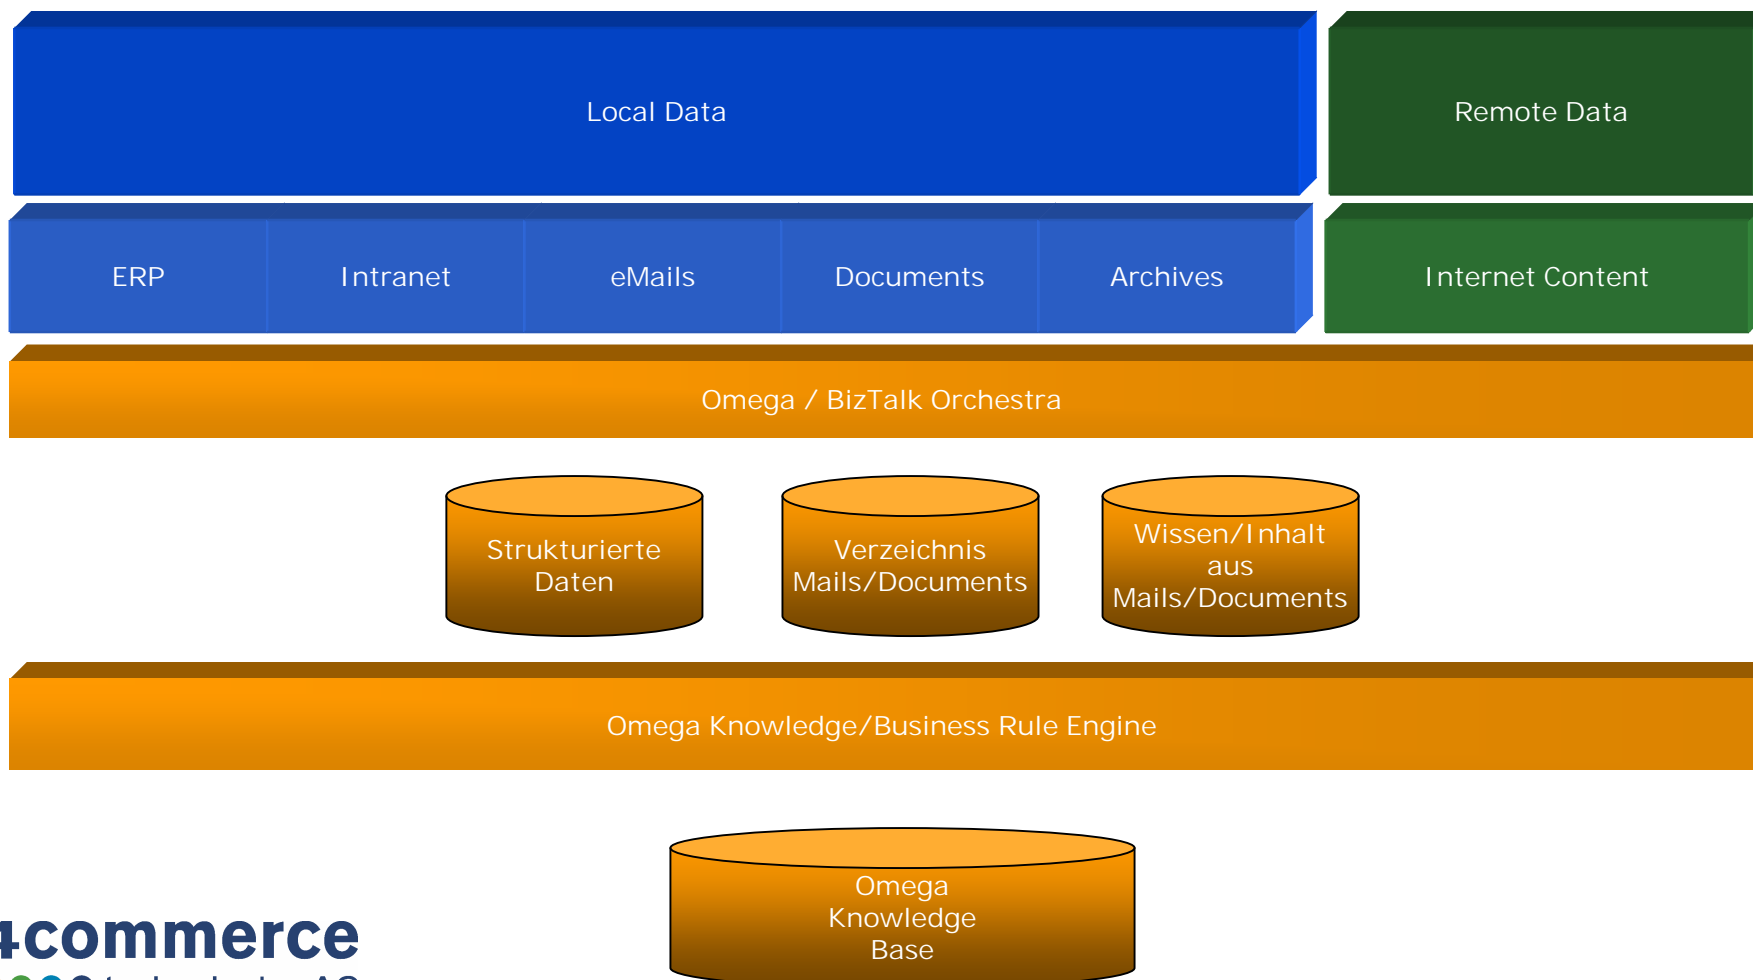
Local Data

Remote Data

ERP

Intranet

eMails

Documents

Archives

Internet Content

Omega / BizTalk Orchestra

Strukturierte Daten

Verzeichnis Mails/Documents

Wissen/Inhalt aus Mails/Documents

Omega Knowledge/Business Rule Engine

Omega Knowledge Base

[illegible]commerce
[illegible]